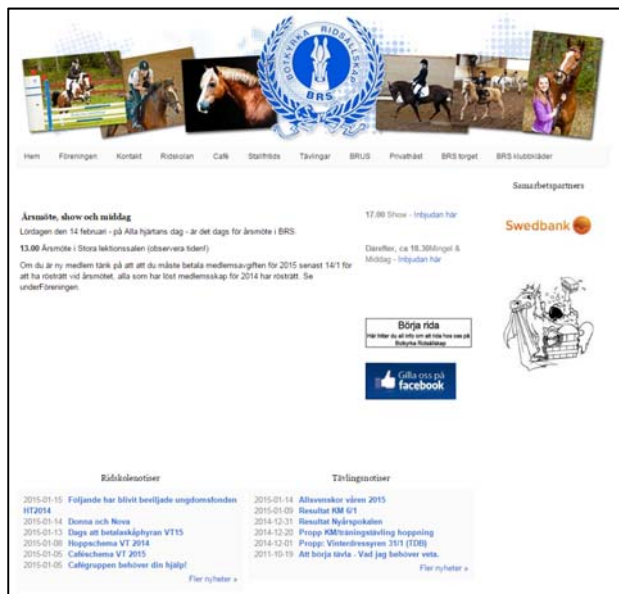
BOTKYRKA RIDSÄLLSKAP
BRS

Hem Föreningen Kontakt Ridskolan Café Stallfritids Tävlingar BRUS Privathäst BRS torget BRS klubbkläder

Årsmöte, show och middag
Lördagen den 14 februari - på Alla hjärtans dag - är det dags för årsmöte i BRS.

13.00 Årsmöte i Stora lektionssalen (observera tiden!)

Om du är ny medlem tänk på att du måste betala medlemsavgiften för 2015 senast 14/1 för att ha rösträtt vid årsmötet, alla som har löst medlemsskap för 2014 har rösträtt. Se underFöreningen.

17.00 Show - Inbjudan här

Därefter, ca 18.30Mingel & Middag - Inbjudan här

Börja rida
Här hittar du all info om att rida hos oss på Botkyrka Ridsällskap

Gilla oss på facebook

Samarbetspartners

Swedbank

Ridskolenotiser
2015-01-15 Följande har blivit beviljade ungdomsfonden HT2014
2015-01-14 Donna och Nova
2015-01-13 Dags att betalaskåphyran VT15
2015-01-08 Hoppschema VT 2014
2015-01-05 Caféschema VT 2015
2015-01-05 Cafégruppen behöver din hjälp!
Fler nyheter »

Tävlingsnotiser
2015-01-14 Allsvenskor våren 2015
2015-01-09 Resultat KM 6/1
2014-12-31 Resultat Nyårspokalen
2014-12-20 Propp KM/träningstävling hoppning
2014-12-01 Propp: Vinterdressyren 31/1 (TDB)
2011-10-19 Att börja tävla - Vad jag behöver veta.
Fler nyheter »